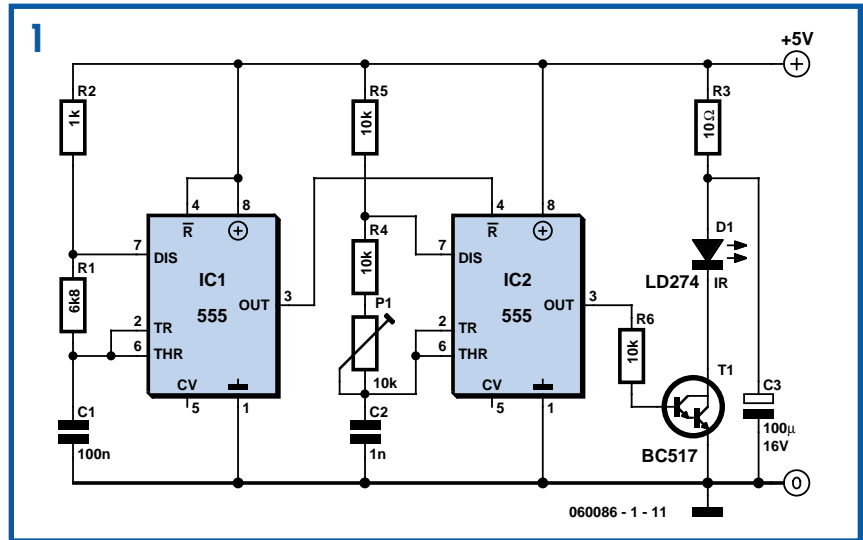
1

+5V

R2
1k

R1
6k8

C1
100n

4 $\overline{R}$ 8
7 DIS
IC1
555
OUT 3
2 TR
6 THR
CV
5 1

R5
10k

R4
10k

P1
10k

C2
1n

4 $\overline{R}$ 8
7 DIS
IC2
555
OUT 3
2 TR
6 THR
CV
5 1

R6
10k

R3
10Ω

D1
LD274
IR

T1
BC517

C3
100µ
16V

0

060086 - 1 - 11